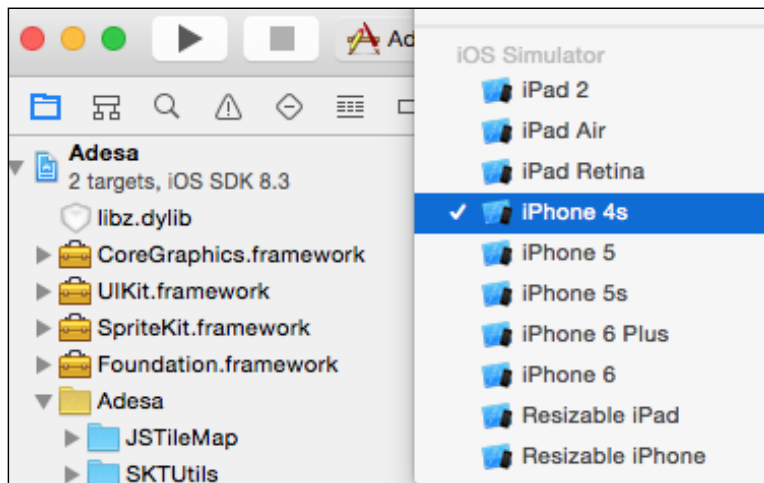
Ad

Adesa
2 targets, iOS SDK 8.3
libz.dylib
CoreGraphics.framework
UIKit.framework
SpriteKit.framework
Foundation.framework
Adesa
JSTileMap
SKTUtils

iOS Simulator
iPad 2
iPad Air
iPad Retina
✓ iPhone 4s
iPhone 5
iPhone 5s
iPhone 6 Plus
iPhone 6
Resizable iPad
Resizable iPhone